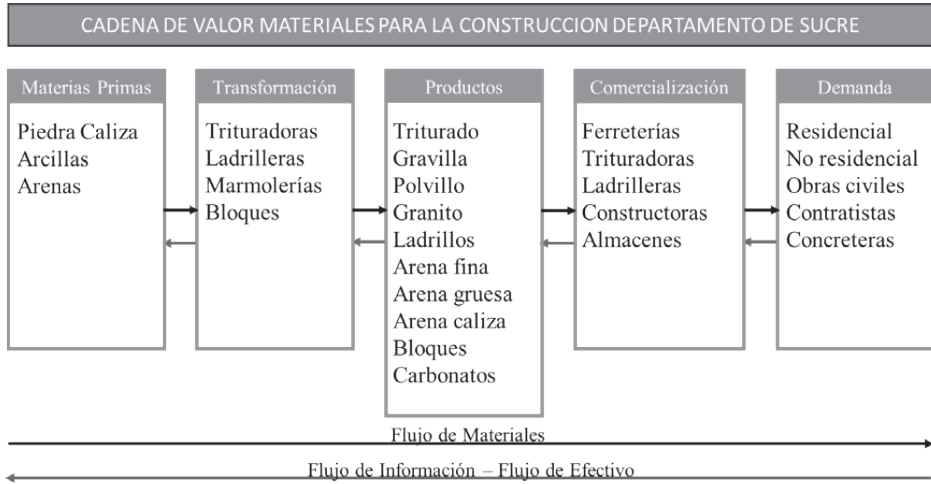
CADENA DE VALOR MATERIALES PARA LA CONSTRUCCION DEPARTAMENTO DE SUCRE

Materias Primas

Piedra Caliza
Arcillas
Arenas

Transformación

Trituradoras
Ladrilleras
Marmolerías
Bloques

Productos

Triturado
Gravilla
Polvillo
Granito
Ladrillos
Arena fina
Arena gruesa
Arena caliza
Bloques
Carbonatos

Comercialización

Ferreterías
Trituradoras
Ladrilleras
Constructoras
Almacenes

Demanda

Residencial
No residencial
Obras civiles
Contratistas
Concreteras

Flujo de Materiales

Flujo de Información – Flujo de Efectivo